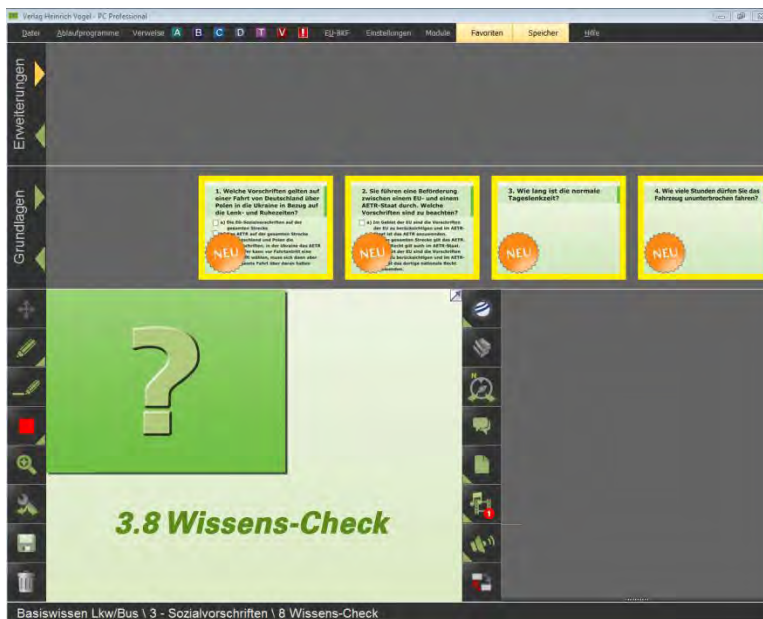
Verlag Heinrich Vogel - PC Professional

Datei Ablaufprogramme Verweise A B C D T V ! EU-BKF Einstellungen Module Favoriten Speicher Hilfe

Erweiterungen

Grundlagen

1. Welche Vorschriften gelten auf einer Fahrt von Deutschland über Polen in die Ukraine in Bezug auf die Lenk- und Ruhezeiten?

a) Die EG-Sozialvorschriften auf der gesamten Strecke.
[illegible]

NEU

2. Sie führen eine Beförderung zwischen einem EU- und einem AETR-Staat durch. Welche Vorschriften sind zu beachten?

a) Im Gebiet der EU sind die Vorschriften der EU zu berücksichtigen und im AETR-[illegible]
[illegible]

NEU

3. Wie lang ist die normale Tageslenkzeit?

NEU

4. Wie viele Stunden dürfen Sie das Fahrzeug ununterbrochen fahren?

NEU

?

3.8 Wissens-Check

Basiswissen Lkw/Bus \ 3 - Sozialvorschriften \ 8 Wissens-Check